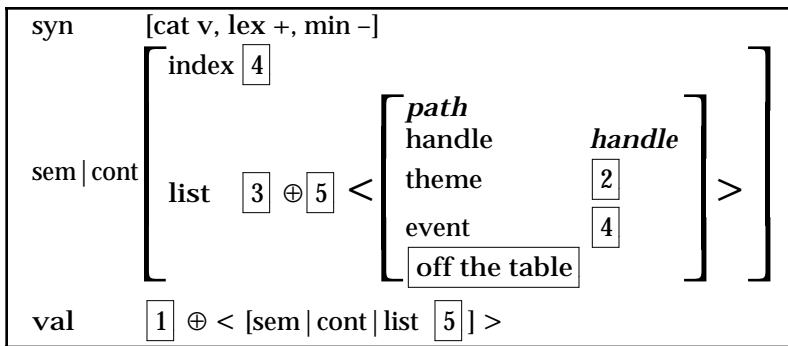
syn [cat v, lex +, min –]

sem | cont
index $\boxed{4}$
list $\boxed{3} \oplus \boxed{5}$ <
***path***
handle ***handle***
theme $\boxed{2}$
event $\boxed{4}$
$\boxed{\text{off the table}}$
>

val $\boxed{1} \oplus$ < [sem | cont | list $\boxed{5}$] >